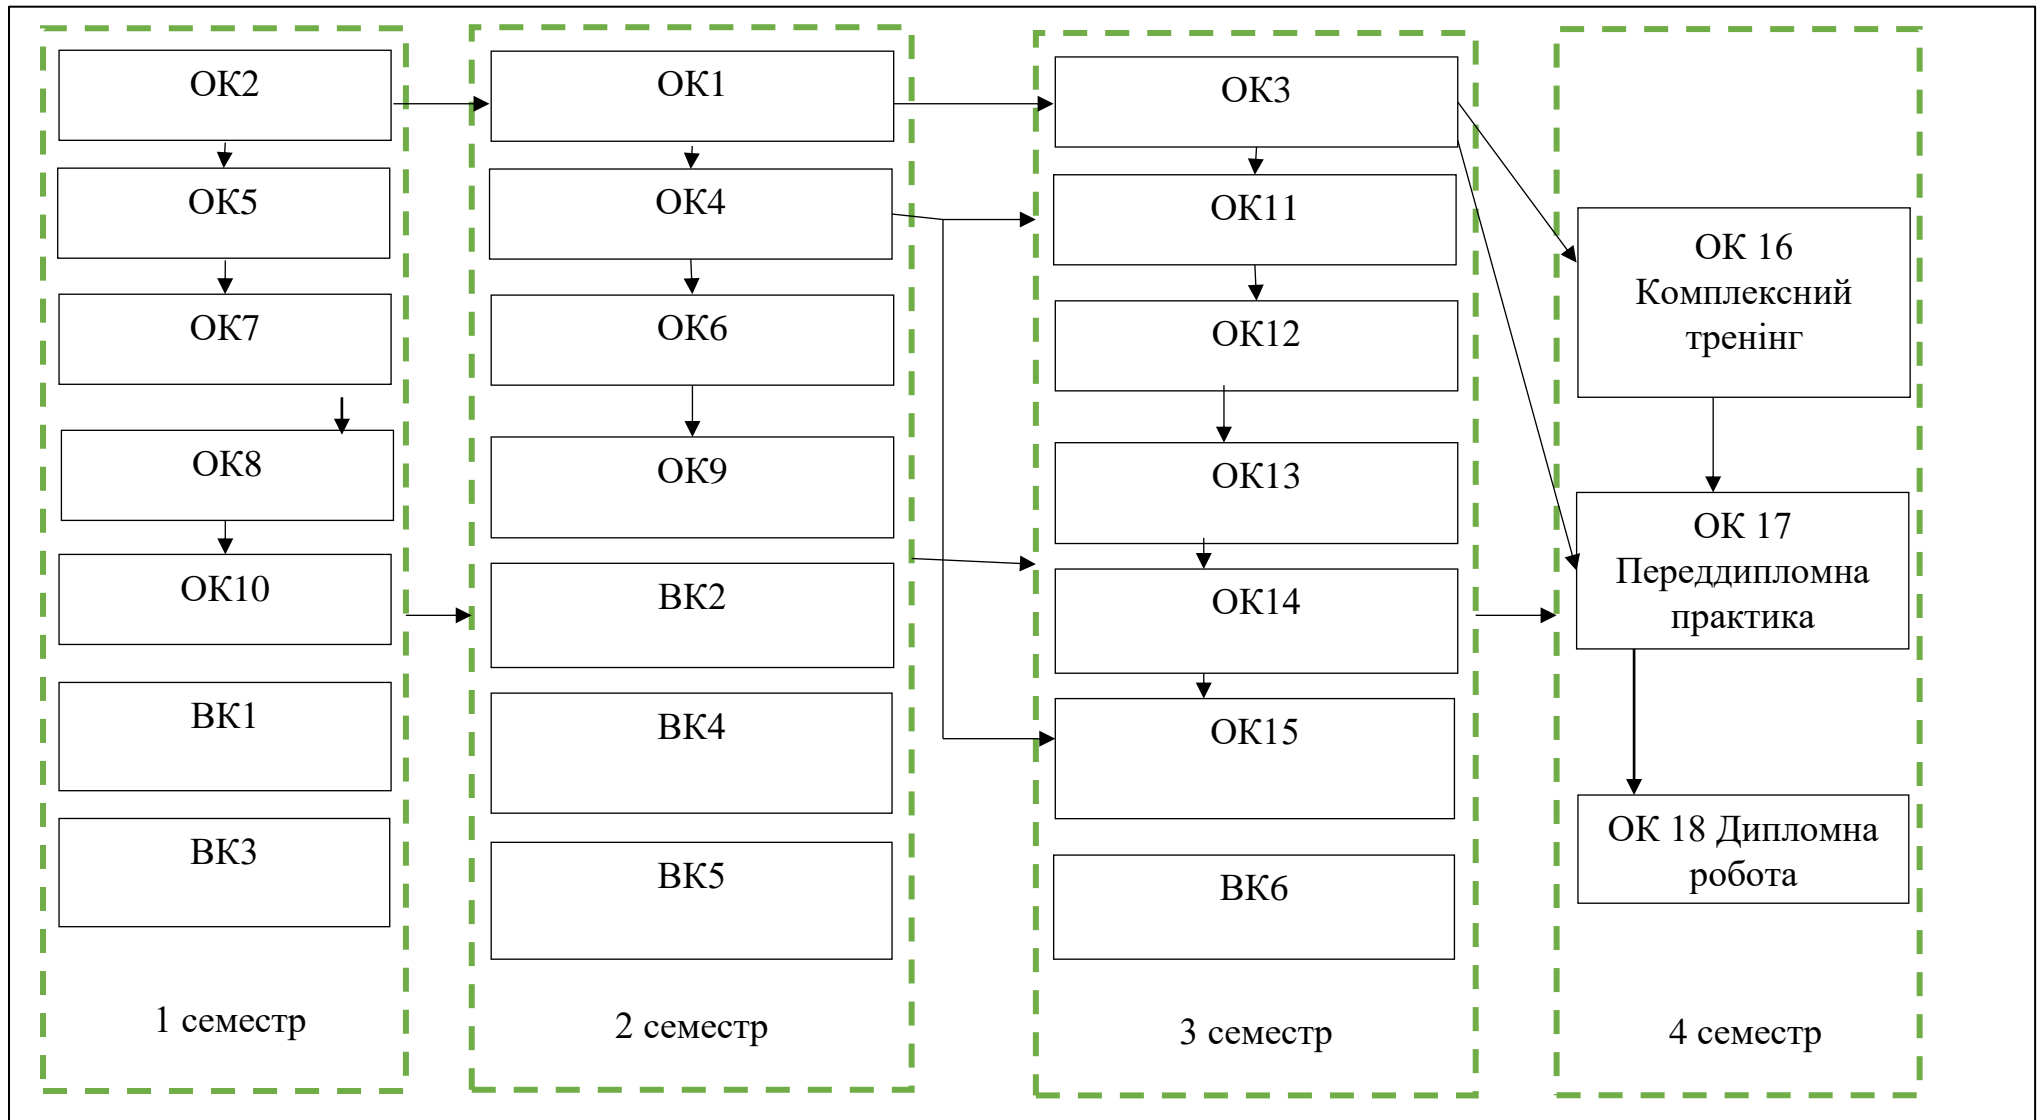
ОК2

ОК5

ОК7

ОК8

ОК10

ВК1

ВК3

1 семестр

ОК1

ОК4

ОК6

ОК9

ВК2

ВК4

ВК5

2 семестр

ОК3

ОК11

ОК12

ОК13

ОК14

ОК15

ВК6

3 семестр

ОК 16 Комплексний тренінг

ОК 17 Переддипломна практика

ОК 18 Дипломна робота

4 семестр